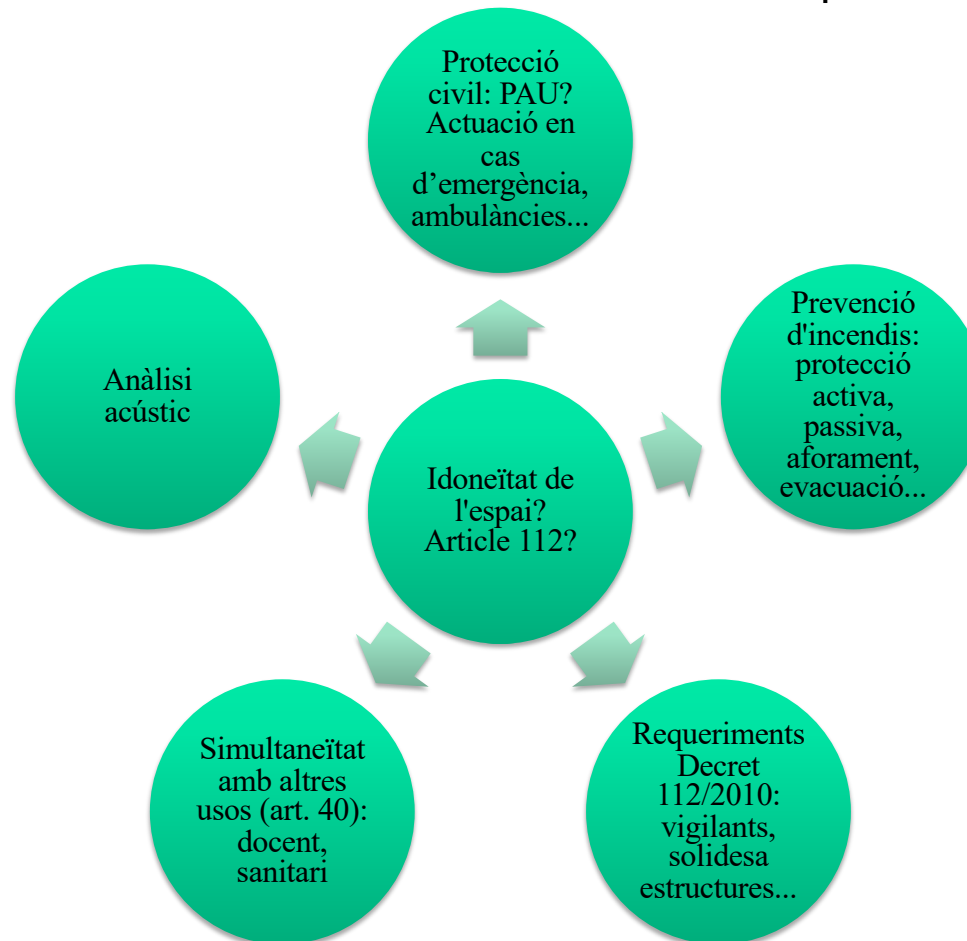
Idoneïtat de l'espai? Article 112?

Protecció civil: PAU? Actuació en cas d’emergència, ambulàncies...

Prevenció d'incendis: protecció activa, passiva, aforament, evacuació...

Requeriments Decret 112/2010: vigilants, solidesa estructures...

Simultaneïtat amb altres usos (art. 40): docent, sanitari

Anàlisi acústic